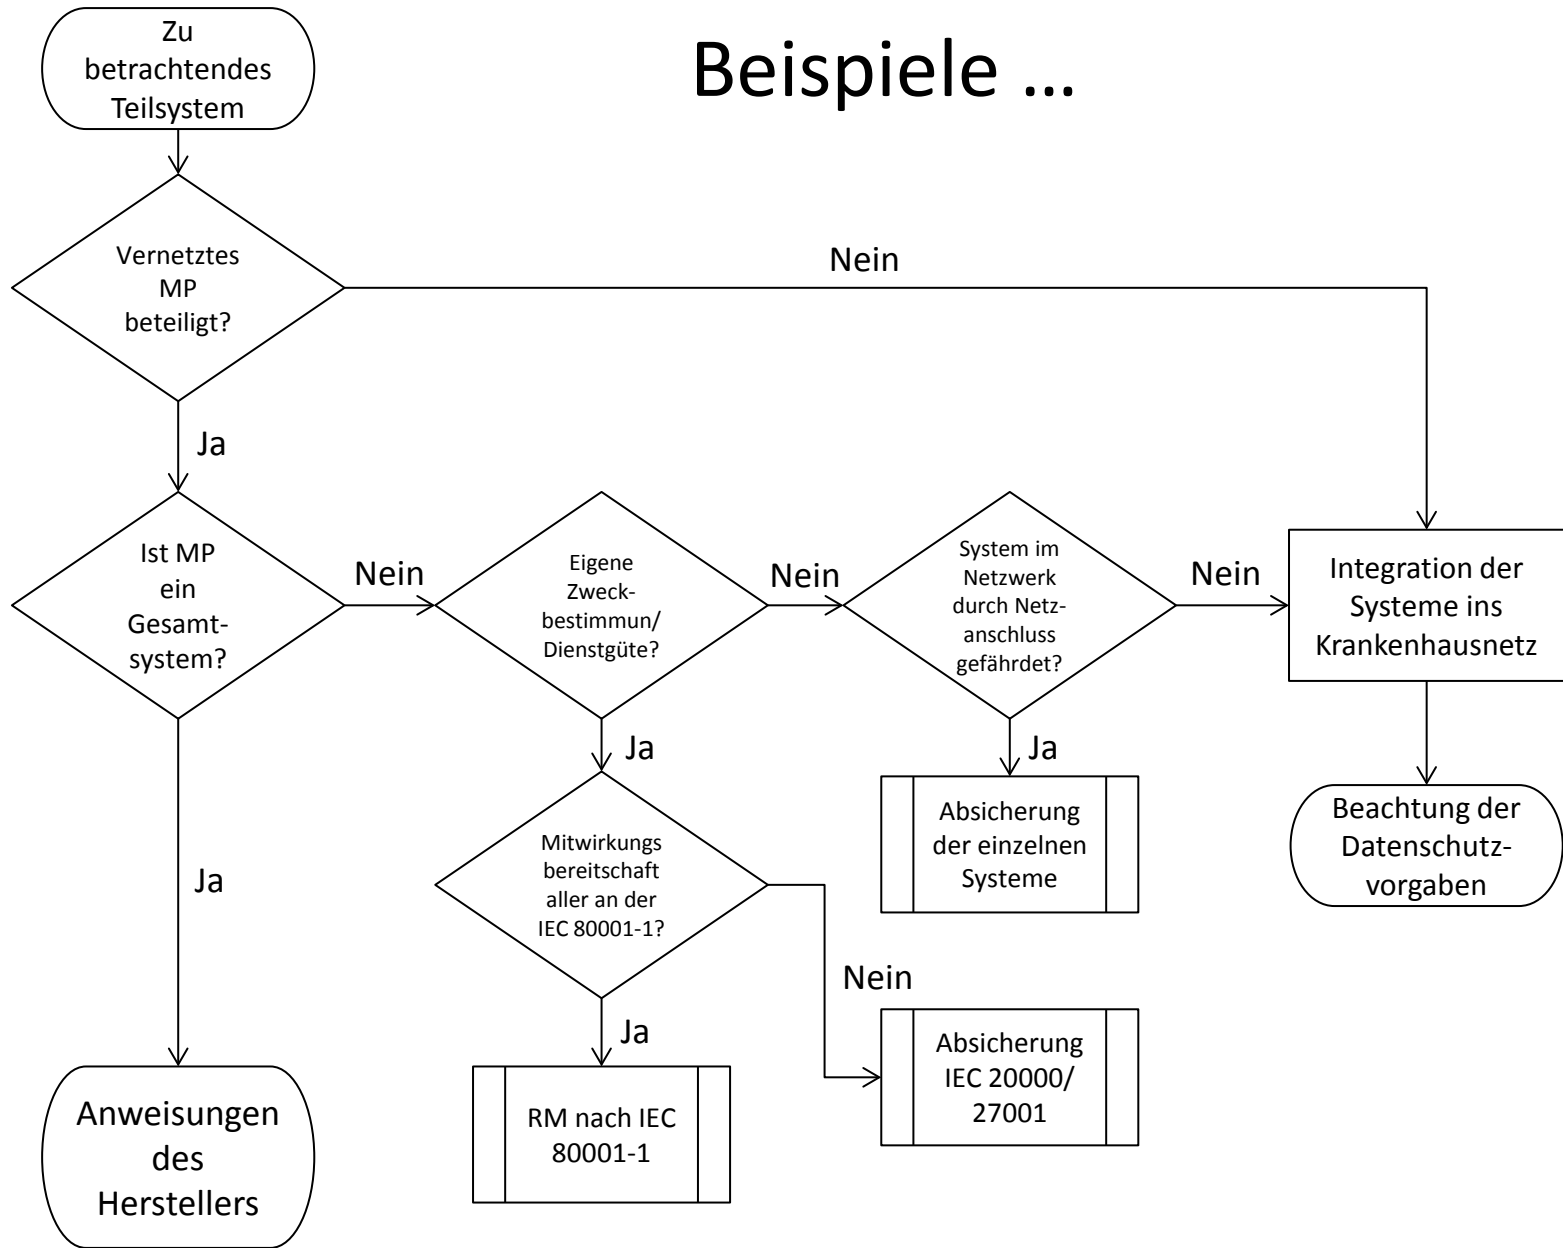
Beispiele …

Zu betrachtendes Teilsystem

Vernetztes MP beteiligt?

Nein

Ja

Ist MP ein Gesamtsystem?

Nein

Eigene Zweckbestimmun/ Dienstgüte?

Nein

System im Netzwerk durch Netzanschluss gefährdet?

Nein

Integration der Systeme ins Krankenhausnetz

Beachtung der Datenschutzvorgaben

Ja

Ja

Absicherung der einzelnen Systeme

Ja

Mitwirkungs bereitschaft aller an der IEC 80001-1?

Nein

Absicherung IEC 20000/ 27001

Ja

RM nach IEC 80001-1

Ja

Anweisungen des Herstellers